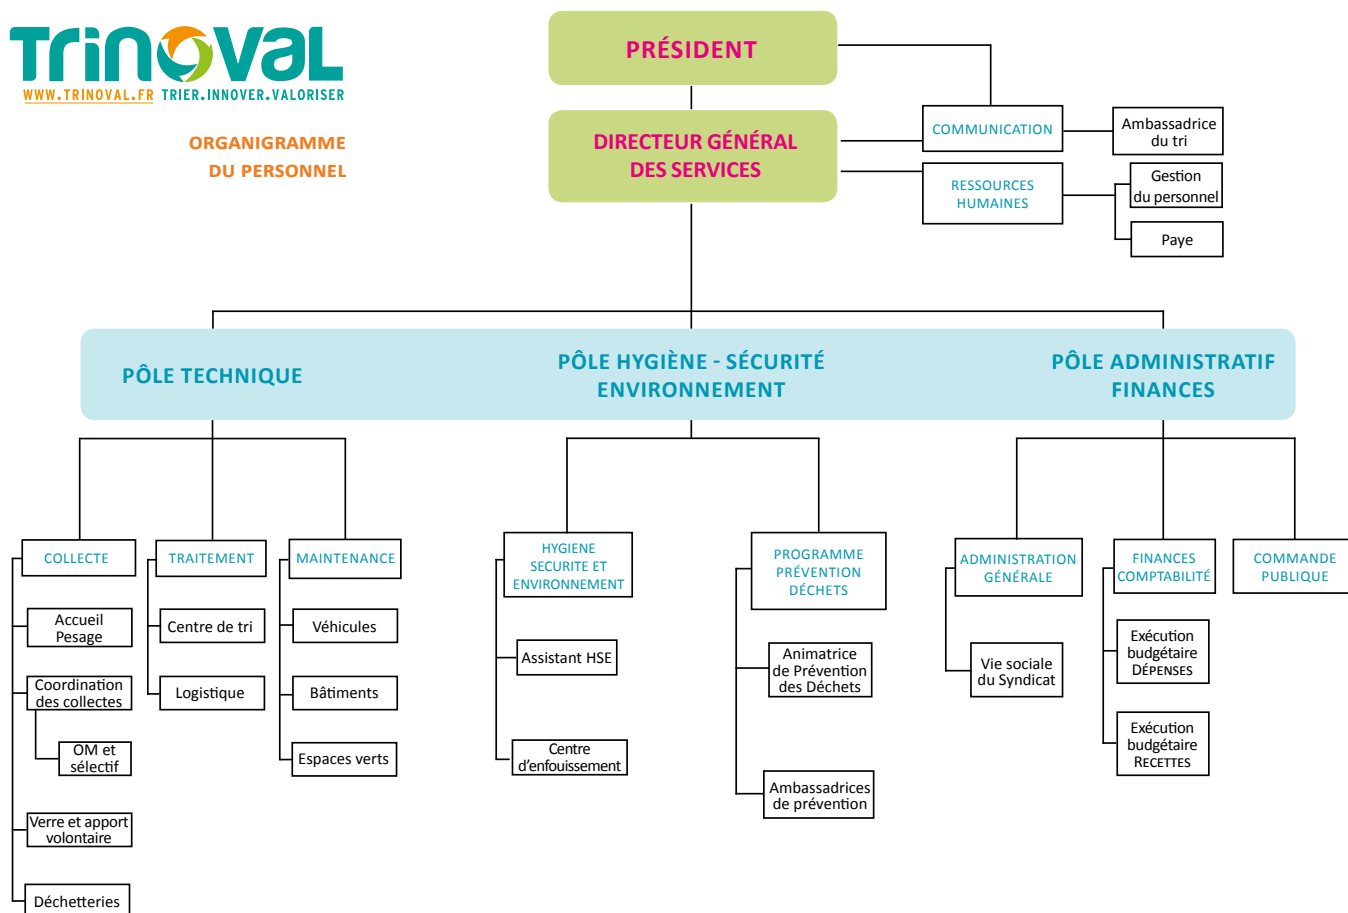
TRINOVAL
WWW.TRINOVAL.FR TRIER.INNOVER.VALORISER

ORGANIGRAMME
DU PERSONNEL

PRÉSIDENT

DIRECTEUR GÉNÉRAL DES SERVICES

COMMUNICATION

Ambassadrice du tri

RESSOURCES HUMAINES

Gestion du personnel

Paye

PÔLE TECHNIQUE

PÔLE HYGIÈNE - SÉCURITÉ ENVIRONNEMENT

PÔLE ADMINISTRATIF FINANCES

COLLECTE

Accueil Pesage

Coordination des collectes

OM et sélectif

Verre et apport volontaire

Déchetteries

TRAITEMENT

Centre de tri

Logistique

MAINTENANCE

Véhicules

Bâtiments

Espaces verts

HYGIENE SECURITE ET ENVIRONNEMENT

Assistant HSE

Centre d'enfouissement

PROGRAMME PRÉVENTION DÉCHETS

Animatrice de Prévention des Déchets

Ambassadrices de prévention

ADMINISTRATION GÉNÉRALE

Vie sociale du Syndicat

FINANCES COMPTABILITÉ

Exécution budgétaire DÉPENSES

Exécution budgétaire RECETTES

COMMANDE PUBLIQUE